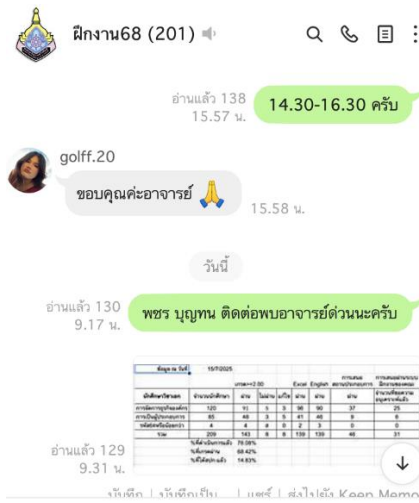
ฝึกงาน68 (201)

อ่านแล้ว 138
15.57 น.

14.30-16.30 ครับ

golff.20

ขอบคุณค่ะอาจารย์ 🙏

15.58 น.

วันนี้

อ่านแล้ว 130
9.17 น.

พชร บุญทน ติดต่อพบอาจารย์ด่วนนะครับ

ข้อมูล ณ วันที่ 15/7/2025

| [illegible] | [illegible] | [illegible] | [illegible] | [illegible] | Excel | English | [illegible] | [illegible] |
|---|---|---|---|---|---|---|---|---|
| นักศึกษาวิชาเอก | จำนวนนักศึกษา | ผ่าน | ไม่ผ่าน | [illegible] | ผ่าน | ผ่าน | ผ่าน | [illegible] |
| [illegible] | 120 | 91 | 5 | 3 | 96 | 90 | 37 | 25 |
| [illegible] | 85 | 48 | 3 | 5 | 41 | 48 | 9 | 6 |
| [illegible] | 4 | 4 | 0 | 0 | 2 | 3 | 0 | 0 |
| รวม | 209 | 143 | 8 | 8 | 139 | 139 | 46 | 31 |
| | %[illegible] | 70.58% | | | | | | |
| | %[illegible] | 68.42% | | | | | | |
| | %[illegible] | 14.83% | | | | | | |

อ่านแล้ว 129
9.31 น.

บันทึก | บันทึกเป็น | แชร์ | ส่งไปยัง Keep Memo